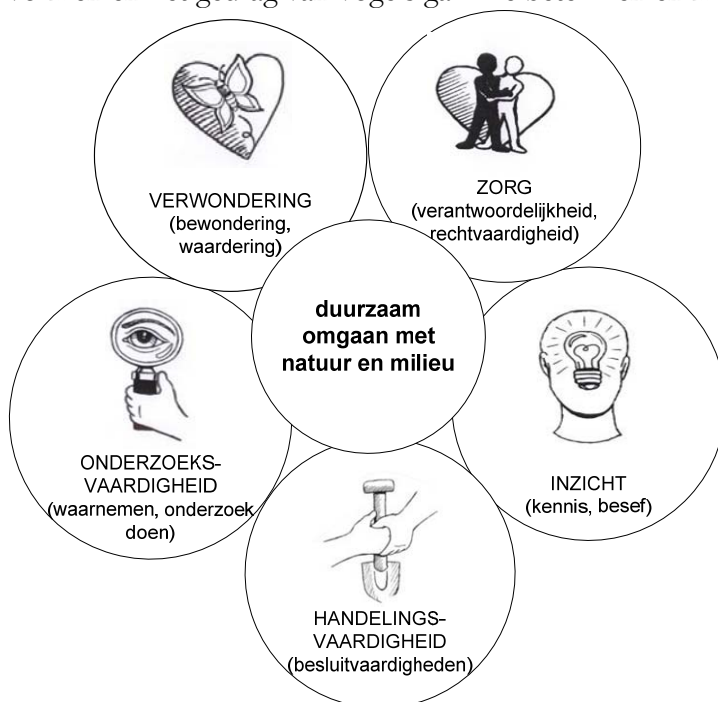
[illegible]

VERWONDERING (bewondering, waardering)

ZORG (verantwoordelijkheid, rechtvaardigheid)

duurzaam omgaan met natuur en milieu

ONDERZOEKS-VAARDIGHEID (waarnemen, onderzoek doen)

INZICHT (kennis, besef)

HANDELINGS-VAARDIGHEID (besluitvaardigheden)